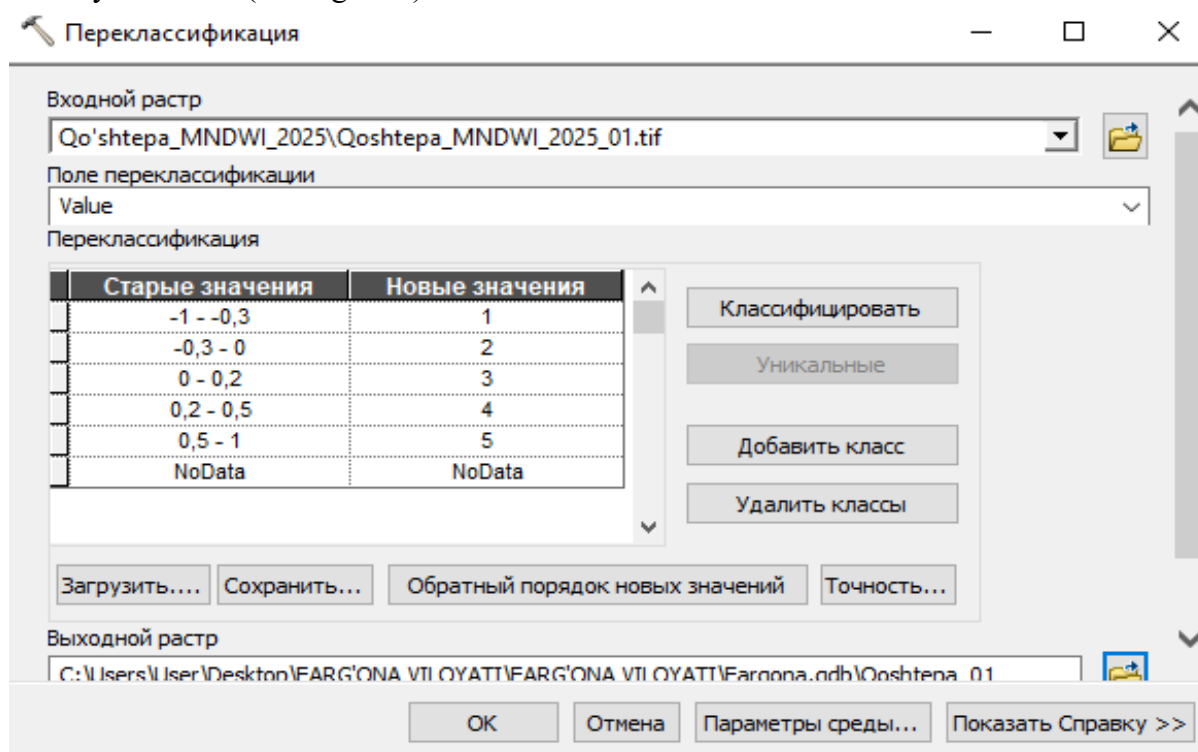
Переклассификация

Входной растр
Qo'shtepa_MNDWI_2025\Qoshtepa_MNDWI_2025_01.tif

Поле переклассификации
Value

Переклассификация

| Старые значения | Новые значения |
|---|---|
| -1 - -0,3 | 1 |
| -0,3 - 0 | 2 |
| 0 - 0,2 | 3 |
| 0,2 - 0,5 | 4 |
| 0,5 - 1 | 5 |
| NoData | NoData |

Классифицировать
Уникальные
Добавить класс
Удалить классы

Загрузить.... Сохранить... Обратный порядок новых значений Точность...

Выходной растр
C:\Users\User\Desktop\FARG'ONA VILOYATI\FARG'ONA VILOYATI\Fargona.gdb\Qoshtepa_01

OK Отмена Параметры среды... Показать Справку >>